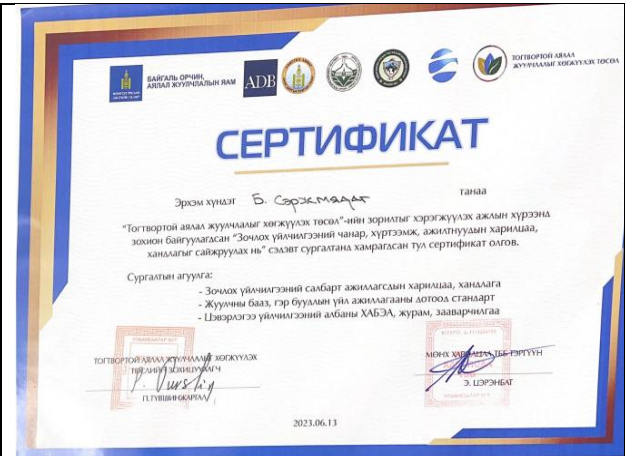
БАЙГАЛЬ ОРЧИН, АЯЛАЛ ЖУУЛЧЛАЛЫН ЯАМ

ADB

ТОГТВОРТОЙ АЯЛАЛ ЖУУЛЧЛАЛЫГ ХӨГЖҮҮЛЭХ ТӨСӨЛ

СЕРТИФИКАТ

Эрхэм хүндэт Б. Сэрэжмядаг танаа

"Тогтвортой аялал жуулчлалыг хөгжүүлэх төсөл"-ийн зорилтыг хэрэгжүүлэх ажлын хүрээнд зохион байгуулагдсан "Зочлох үйлчилгээний чанар, хүртээмж, ажилтнуудын харилцаа, хандлагыг сайжруулах нь" сэдэвт сургалтанд хамрагдсан тул сертификат олгов.

Сургалтын агуулга:
- Зочлох үйлчилгээний салбарт ажиллагсдын харилцаа, хандлага
- Жуулчны бааз, гэр буудлын үйл ажиллагааны дотоод стандарт
- Цэвэрлэгээ үйлчилгээний албаны ХАБЭА, журам, зааварчилгаа

ТОГТВОРТОЙ АЯЛАЛ ЖУУЛЧЛАЛЫГ ХӨГЖҮҮЛЭХ ТӨСЛИЙН ЗОХИЦУУЛАГЧ
П.ГУНШИНСКАРТАЛ

МӨНХ ХАДАГАДА ТЕС ТЭРГҮҮН
Э. ЦЭРЭНБАТ

2023.06.13